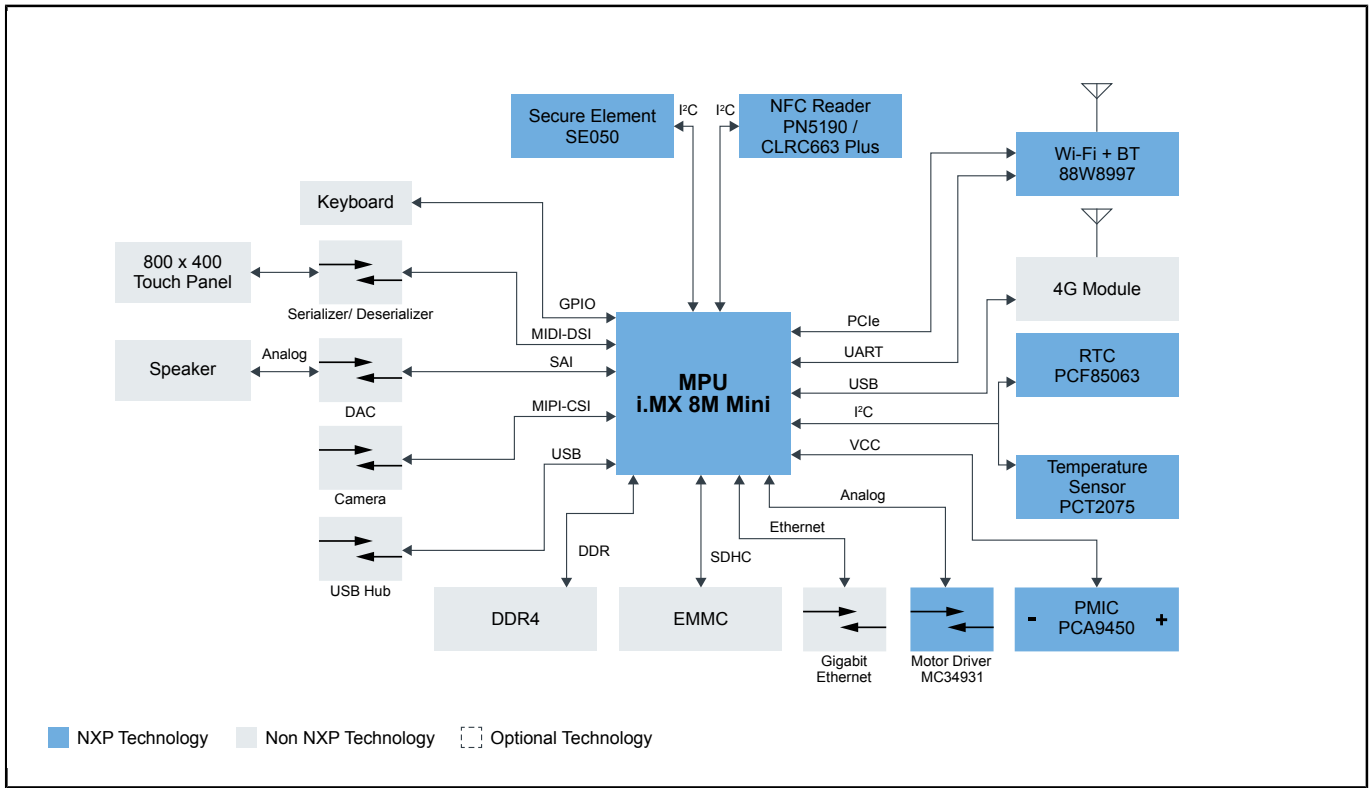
Secure Element
SE050

I²C

I²C

NFC Reader
PN5190 /
CLRC663 Plus

Wi-Fi + BT
88W8997

Keyboard

800 x 400
Touch Panel

Serializer/ Deserializer

GPIO

MIDI-DSI

4G Module

Speaker

Analog

SAI

DAC

MPU
i.MX 8M Mini

PCIe

UART

USB

I²C

VCC

RTC
PCF85063

MIPI-CSI

Camera

USB

Temperature
Sensor
PCT2075

Analog

Ethernet

DDR

SDHC

USB Hub

DDR4

EMMC

Gigabit
Ethernet

Motor Driver
MC34931

-
PMIC
PCA9450
+

NXP Technology

Non NXP Technology

Optional Technology